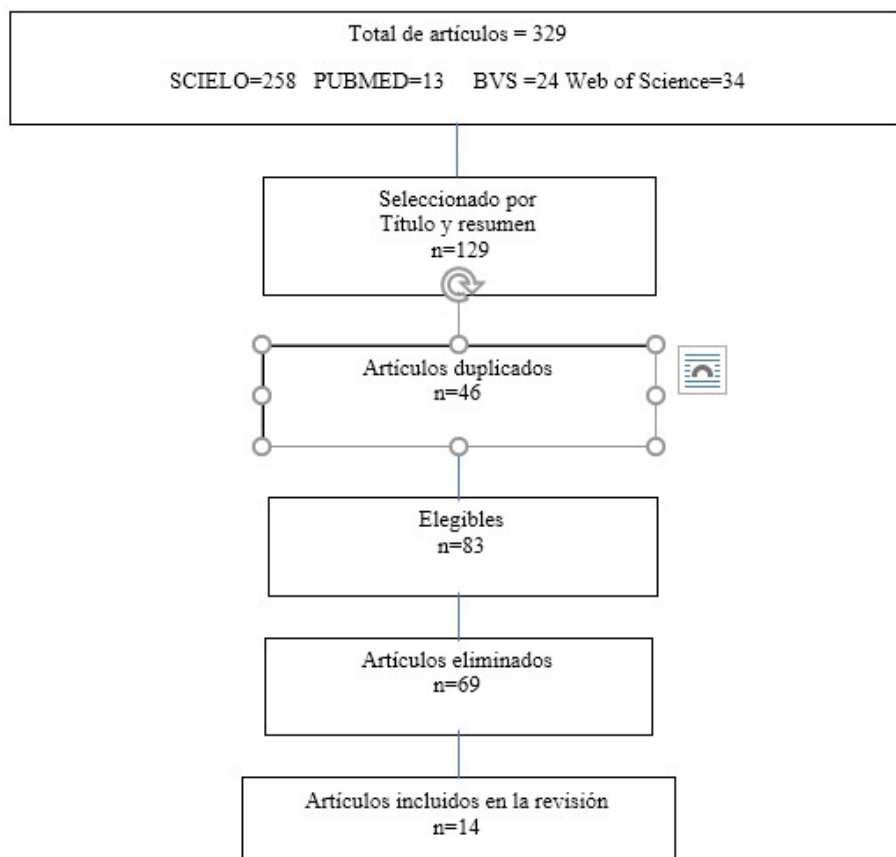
Total de artículos = 329

SCIELO=258 PUBMED=13 BVS =24 Web of Science=34

Seleccionado por Título y resumen n=129

Artículos duplicados n=46

Elegibles n=83

Artículos eliminados n=69

Artículos incluidos en la revisión n=14